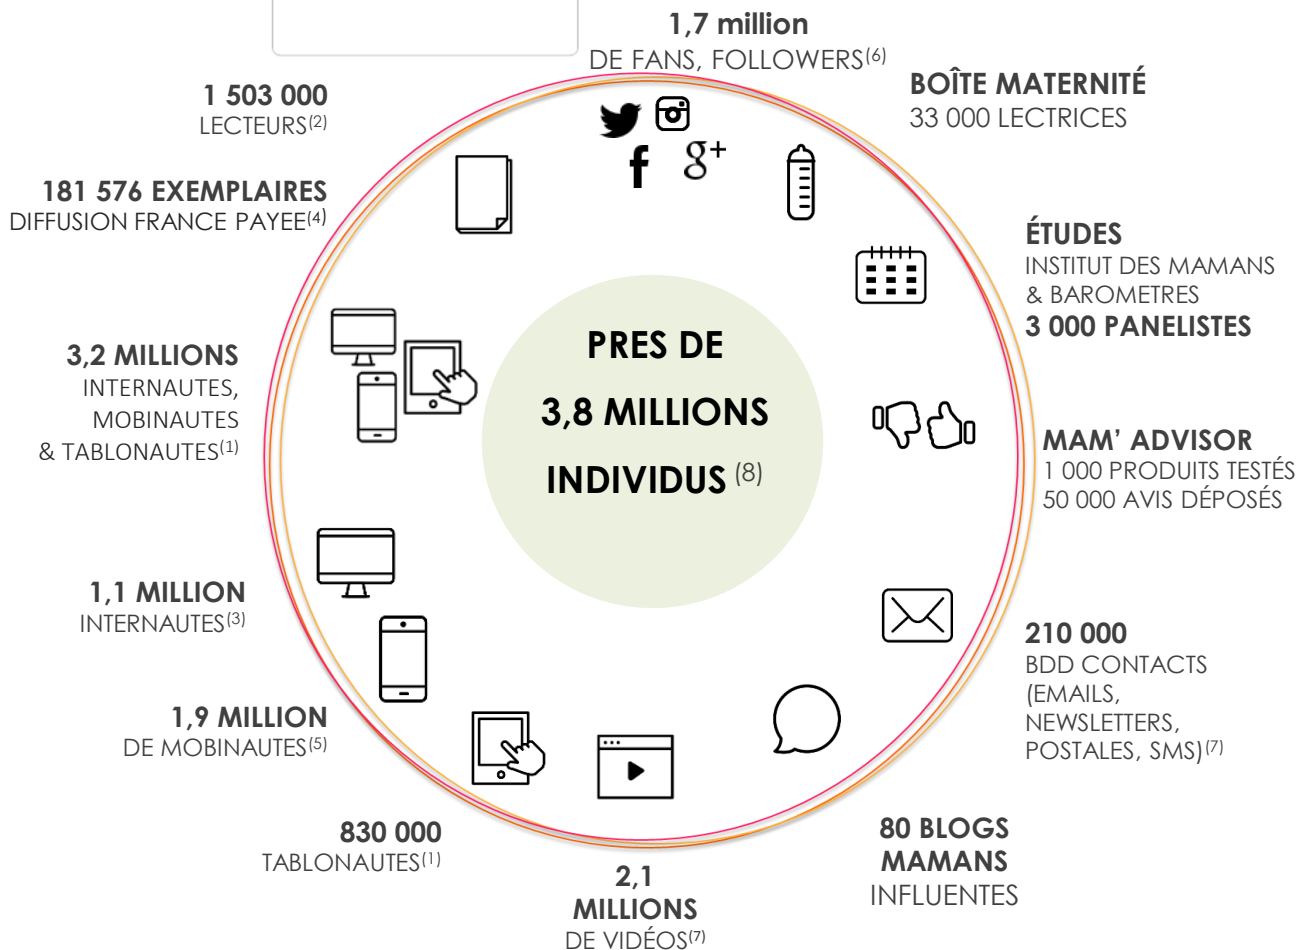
1,7 million
DE FANS, FOLLOWERS$^{(6)}$

BOÎTE MATERNITÉ
33 000 LECTRICES

1 503 000
LECTEURS$^{(2)}$

181 576 EXEMPLAIRES
DIFFUSION FRANCE PAYEE$^{(4)}$

f g+

ÉTUDES
INSTITUT DES MAMANS & BAROMETRES
3 000 PANELISTES

3,2 MILLIONS
INTERNAUTES, MOBINAUTES & TABLONAUTES$^{(1)}$

PRES DE
3,8 MILLIONS
INDIVIDUS $^{(8)}$

MAM' ADVISOR
1 000 PRODUITS TESTÉS
50 000 AVIS DÉPOSÉS

1,1 MILLION
INTERNAUTES$^{(3)}$

210 000
BDD CONTACTS (EMAILS, NEWSLETTERS, POSTALES, SMS)$^{(7)}$

1,9 MILLION
DE MOBINAUTES$^{(5)}$

830 000
TABLONAUTES$^{(1)}$

80 BLOGS MAMANS
INFLUENTES

2,1
MILLIONS
DE VIDÉOS$^{(7)}$